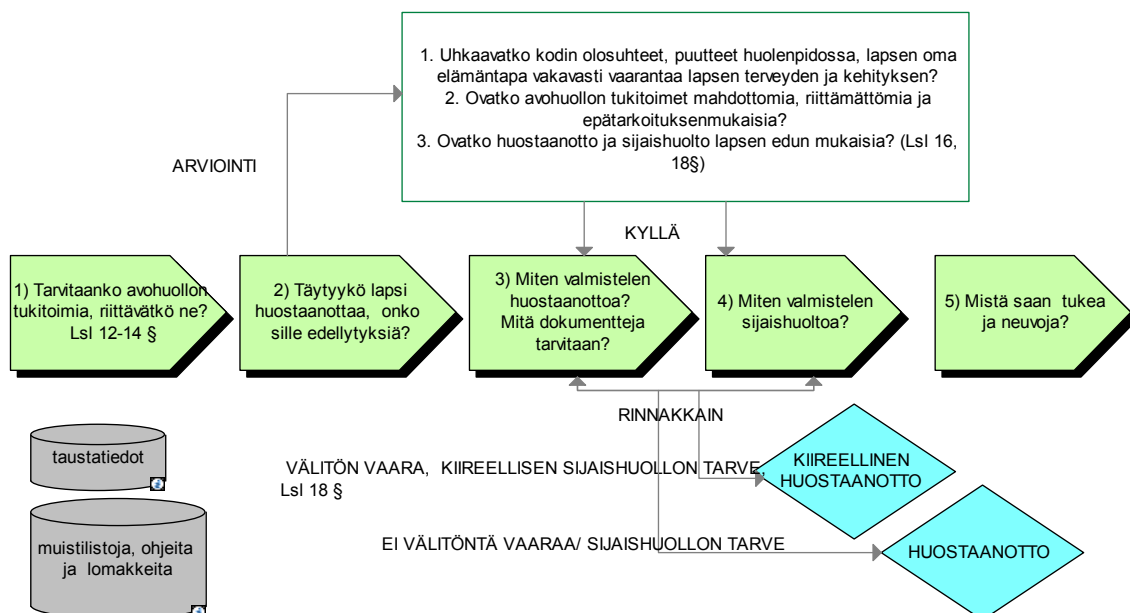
1. Uhkaavatko kodin olosuhteet, puutteet huolenpidossa, lapsen oma elämäntapa vakavasti vaarantaa lapsen terveyden ja kehityksen?
2. Ovatko avohuollon tukitoimet mahdottomia, riittämättömiä ja epätarkoituksenmukaisia?
3. Ovatko huostaanotto ja sijaishuolto lapsen edun mukaisia? (Lsl 16, 18§)

ARVIOINTI

KYLLÄ

1) Tarvitaanko avohuollon tukitoimia, riittävätkö ne? Lsl 12-14 §

2) Täytyykö lapsi huostaanottaa, onko sille edellytyksiä?

3) Miten valmistelen huostaanottoa? Mitä dokumentteja tarvitaan?

4) Miten valmistelen sijaishuoltoa?

5) Mistä saan tukea ja neuvoja?

RINNAKKAIN

taustatiedot

muistilistoja, ohjeita ja lomakkeita

VÄLITÖN VAARA, KIIREELLISEN SIJAISHUOLLON TARVE, Lsl 18 §

KIIREELLINEN HUOSTAANOTTO

EI VÄLITÖNTÄ VAARAA/ SIJAISHUOLLON TARVE

HUOSTAANOTTO